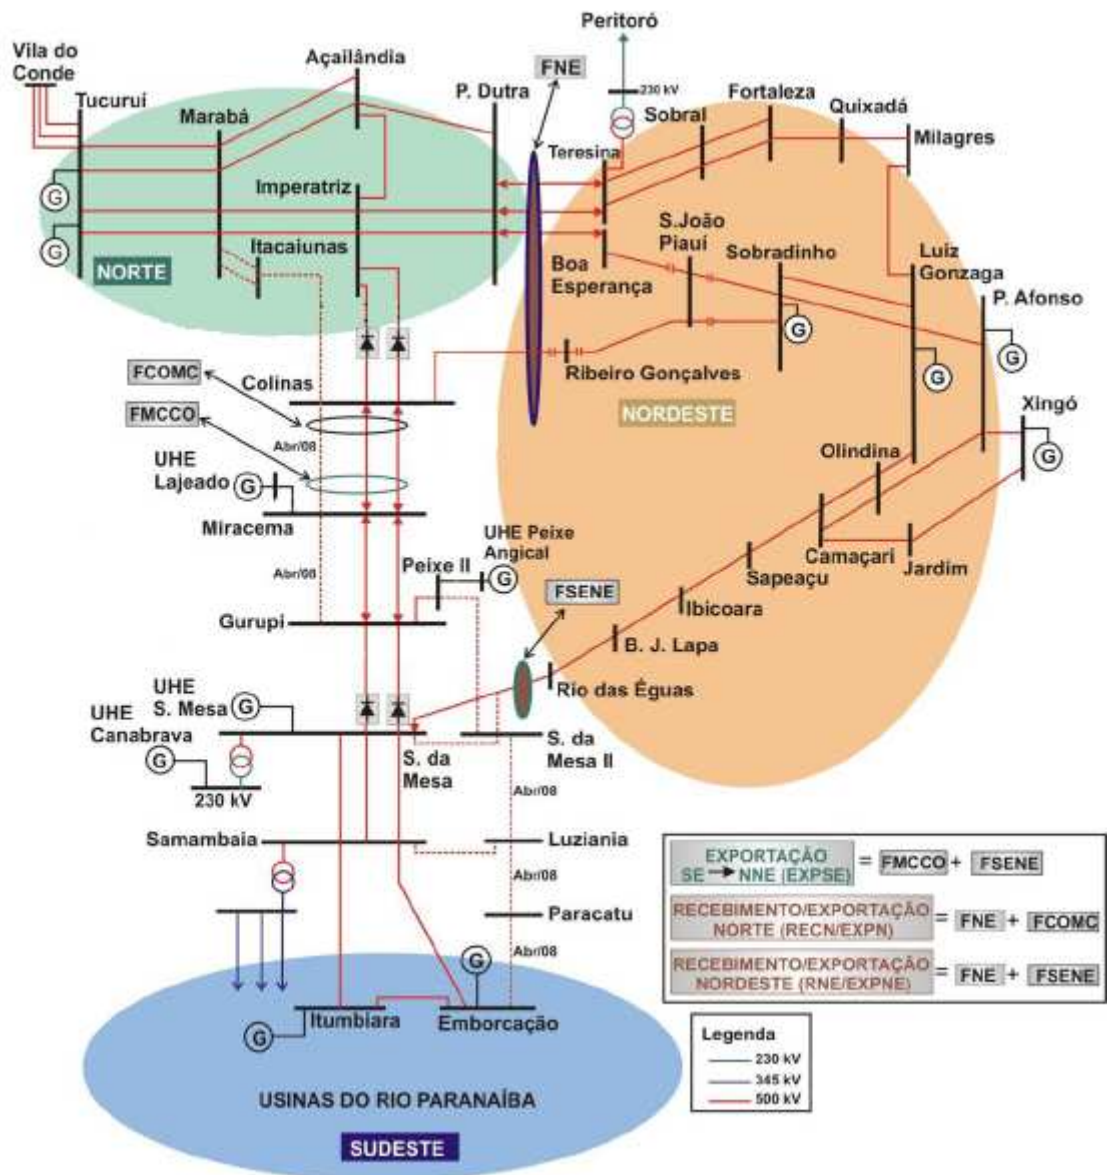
Peritoró

Vila do Conde

Tucuruí

Açailândia

Marabá

P. Dutra

FNE

230 kV

Sobral

Fortaleza

Quixadá

Milagres

Teresina

G

Imperatriz

G

Itacaiunas

NORTE

S.João Piauí

Sobradinho

Boa Esperança

Luiz Gonzaga

P. Afonso

G

G

Ribeiro Gonçalves

G

G

FCOMC

Colinas

FMCCO

NORDESTE

Abr/08

Xingó

G

UHE Lajeado

G

Olindina

Miracema

UHE Peixe Angical

Abr/08

Peixe II

G

Camaçari

Sapeaçu

Jardim

FSENE

Ibicoara

Gurupi

B. J. Lapa

UHE S. Mesa

G

Rio das Éguas

UHE Canabrava

G

S. da Mesa

S. da Mesa II

230 kV

Abr/08

Samambaia

Luziania

Abr/08

Paracatu

Abr/08

G

Itumbiara

Emborcação

G

USINAS DO RIO PARANAÍBA

SUDESTE

EXPORTAÇÃO SE → NNE (EXPSE) = FMCCO + FSENE

RECEBIMENTO/EXPORTAÇÃO NORTE (RECN/EXPN) = FNE + FCOMC

RECEBIMENTO/EXPORTAÇÃO NORDESTE (RNE/EXPNE) = FNE + FSENE

Legenda
230 kV
345 kV
500 kV